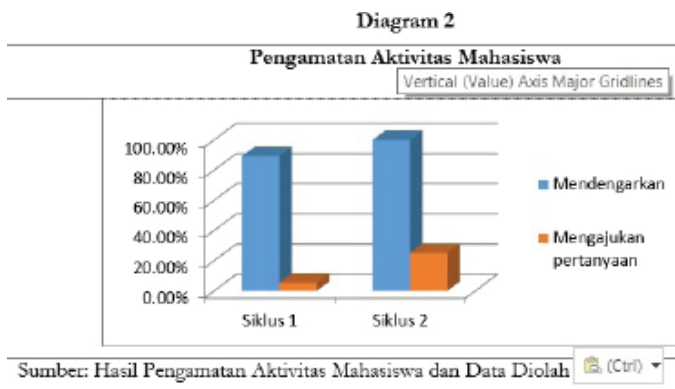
Diagram 2

Pengamatan Aktivitas Mahasiswa

Vertical (Value) Axis Major Gridlines

100.00%
80.00%
60.00%
40.00%
20.00%
0.00%

Siklus 1
Siklus 2

Mendengarkan
Mengajukan pertanyaan

Sumber: Hasil Pengamatan Aktivitas Mahasiswa dan Data Diolah

(Ctrl)